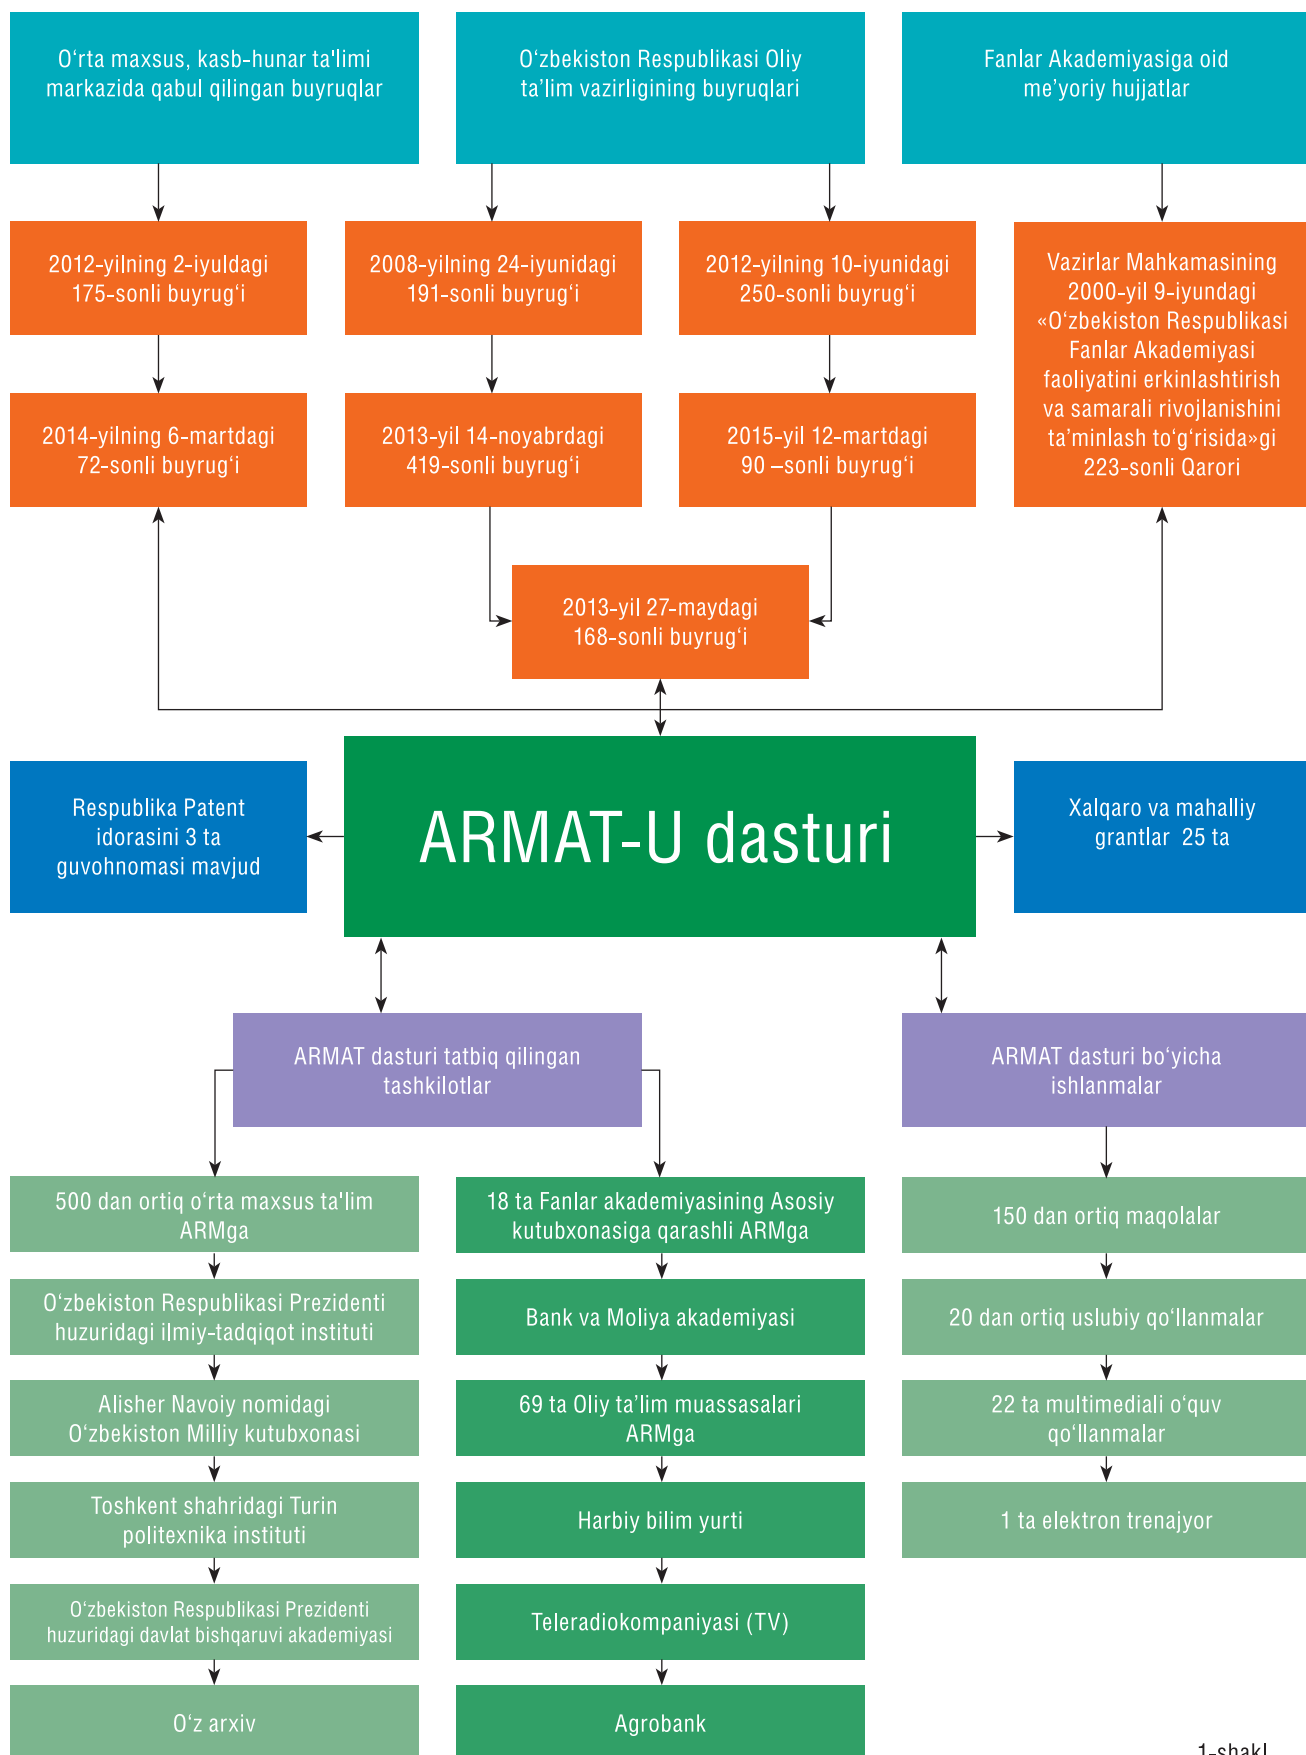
O‘rta maxsus, kasb-hunar ta'limi markazida qabul qilingan buyruqlar

O‘zbekiston Respublikasi Oliy ta’lim vazirligining buyruqlari

Fanlar Akademiyasiga oid me’yoriy hujjatlar

2012-yilning 2-iyuldagi 175-sonli buyrug‘i

2008-yilning 24-iyunidagi 191-sonli buyrug‘i

2012-yilning 10-iyunidagi 250-sonli buyrug‘i

Vazirlar Mahkamasining 2000-yil 9-iyundagi «O‘zbekiston Respublikasi Fanlar Akademiyasi faoliyatini erkinlashtirish va samarali rivojlanishini ta’minlash to‘g‘risida»gi 223-sonli Qarori

2014-yilning 6-martdagi 72-sonli buyrug‘i

2013-yil 14-noyabrdagi 419-sonli buyrug‘i

2015-yil 12-martdagi 90 –sonli buyrug‘i

2013-yil 27-maydagi 168-sonli buyrug‘i

Respublika Patent idorasini 3 ta guvohnomasi mavjud

ARMAT-U dasturi

Xalqaro va mahalliy grantlar 25 ta

ARMAT dasturi tatbiq qilingan tashkilotlar

ARMAT dasturi bo‘yicha ishlanmalar

500 dan ortiq o‘rta maxsus ta'lim ARMga

O‘zbekiston Respublikasi Prezidenti huzuridagi ilmiy-tadqiqot instituti

Alisher Navoiy nomidagi O‘zbekiston Milliy kutubxonasi

Toshkent shahridagi Turin politexnika instituti

O‘zbekiston Respublikasi Prezidenti huzuridagi davlat bishqaruvi akademiyasi

O‘z arxiv

18 ta Fanlar akademiyasining Asosiy kutubxonasiga qarashli ARMga

Bank va Moliya akademiyasi

69 ta Oliy ta’lim muassasalari ARMga

Harbiy bilim yurti

Teleradiokompaniyasi (TV)

Agrobank

150 dan ortiq maqolalar

20 dan ortiq uslubiy qo‘llanmalar

22 ta multimediali o‘quv qo‘llanmalar

1 ta elektron trenajyor

1-shakl